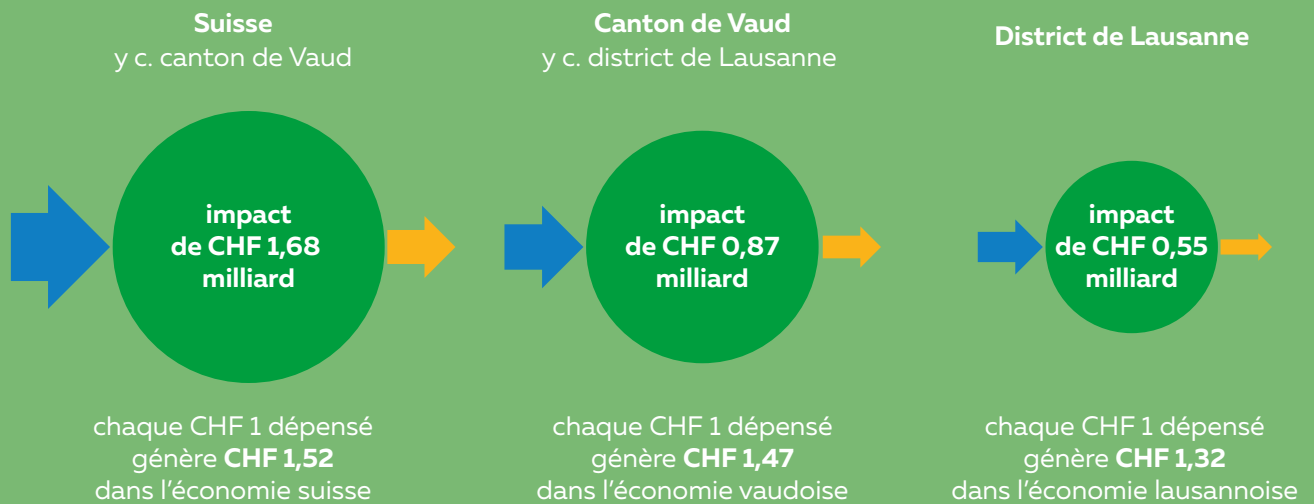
Suisse
y c. canton de Vaud

impact de CHF 1,68 milliard

chaque CHF 1 dépensé génère CHF 1,52 dans l'économie suisse

Canton de Vaud
y c. district de Lausanne

impact de CHF 0,87 milliard

chaque CHF 1 dépensé génère CHF 1,47 dans l'économie vaudoise

District de Lausanne

impact de CHF 0,55 milliard

chaque CHF 1 dépensé génère CHF 1,32 dans l'économie lausannoise